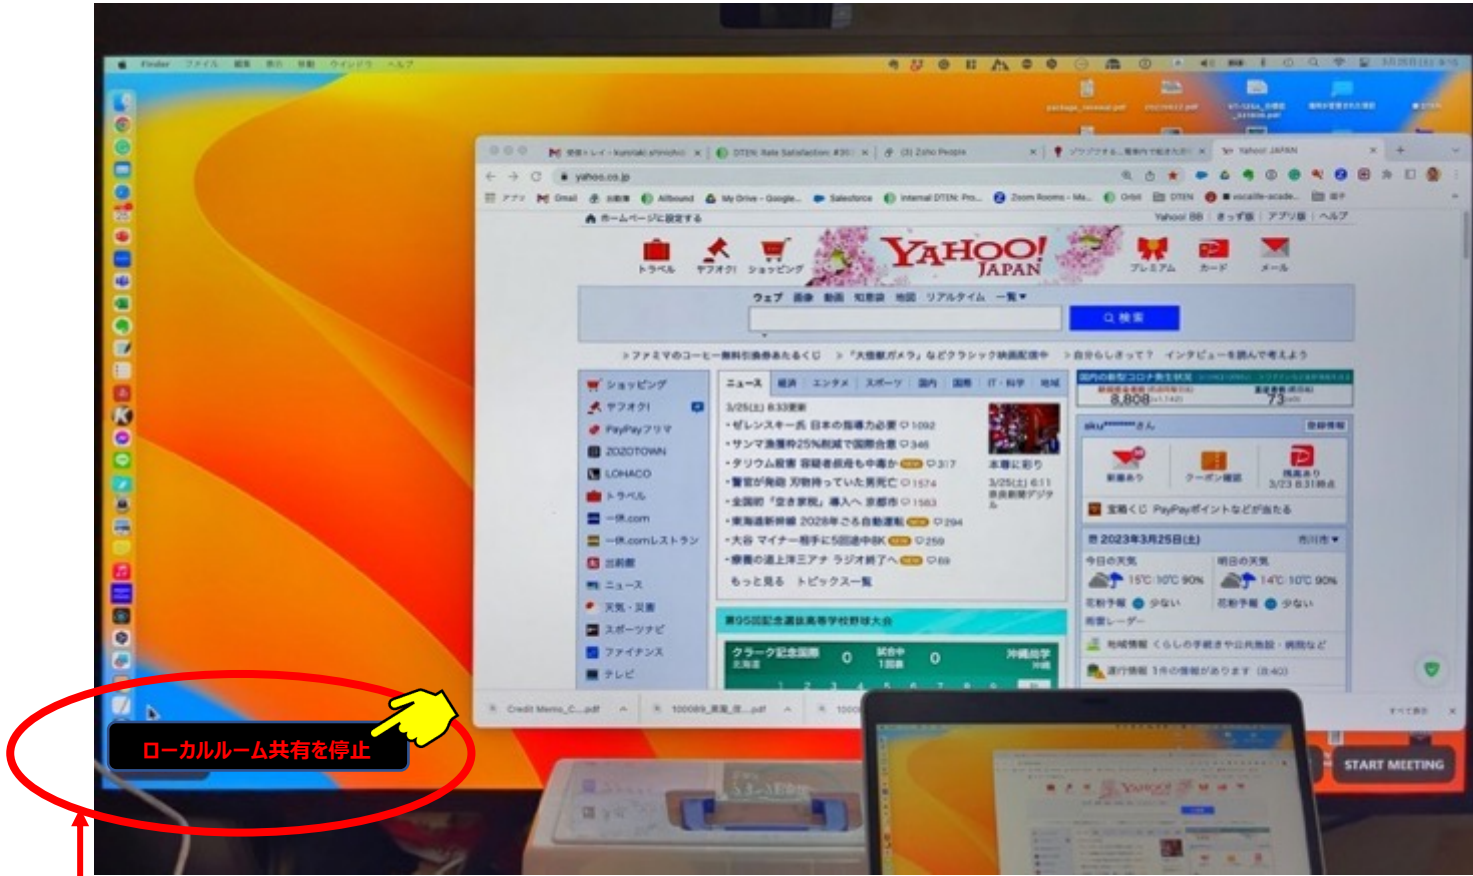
Finder ファイル 編集 表示 移動 ウインドウ ヘルプ

yahoo.co.jp

Gmail Allbound My Drive - Google... Salesforce Internal DTEN: Pro... Zoom Rooms - Ma... Orbit DTEN

ホームページに設定する

Yahoo! BB きっず版 アプリ版 ヘルプ

トラベル ヤフオク! ショッピング

YAHOO! JAPAN

プレミアム カード メール

ウェブ 画像 動画 知恵袋 地図 リアルタイム 一覧

検索

ショッピング
ヤフオク!
PayPayフリマ
ZOZOTOWN
LOHACO
トラベル
一休.com
一休.comレストラン
出前館
ニュース
天気・災害
スポーツナビ
ファイナンス
テレビ

ニュース 経済 エンタメ スポーツ 国内 国際 IT・科学 地域

もっと見る トピックス一覧

2023年3月25日(土)

今日の天気 明日の天気

15℃ 10℃ 90%

14℃ 10℃ 90%

花粉予報 少ない

花粉予報 少ない

8,808

73

Credit Memo_C....pdf

100089_....pdf

ローカルルーム共有を停止

START MEETING

YAHOO!